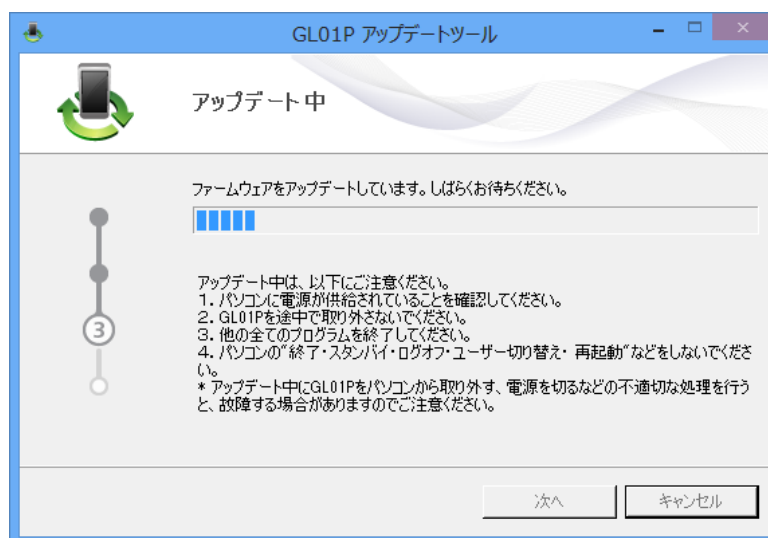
GL01P アップデートツール

アップデート中

ファームウェアをアップデートしています。しばらくお待ちください。

3

アップデート中は、以下にご注意ください。
1. パソコンに電源が供給されていることを確認してください。
2. GL01Pを途中で取り外さないでください。
3. 他の全てのプログラムを終了してください。
4. パソコンの"終了・スタンバイ・ログオフ・ユーザー切り替え・再起動"などをしないでください。
* アップデート中にGL01Pをパソコンから取り外す、電源を切るなどの不適切な処理を行うと、故障する場合がありますのでご注意ください。

次へ
キャンセル